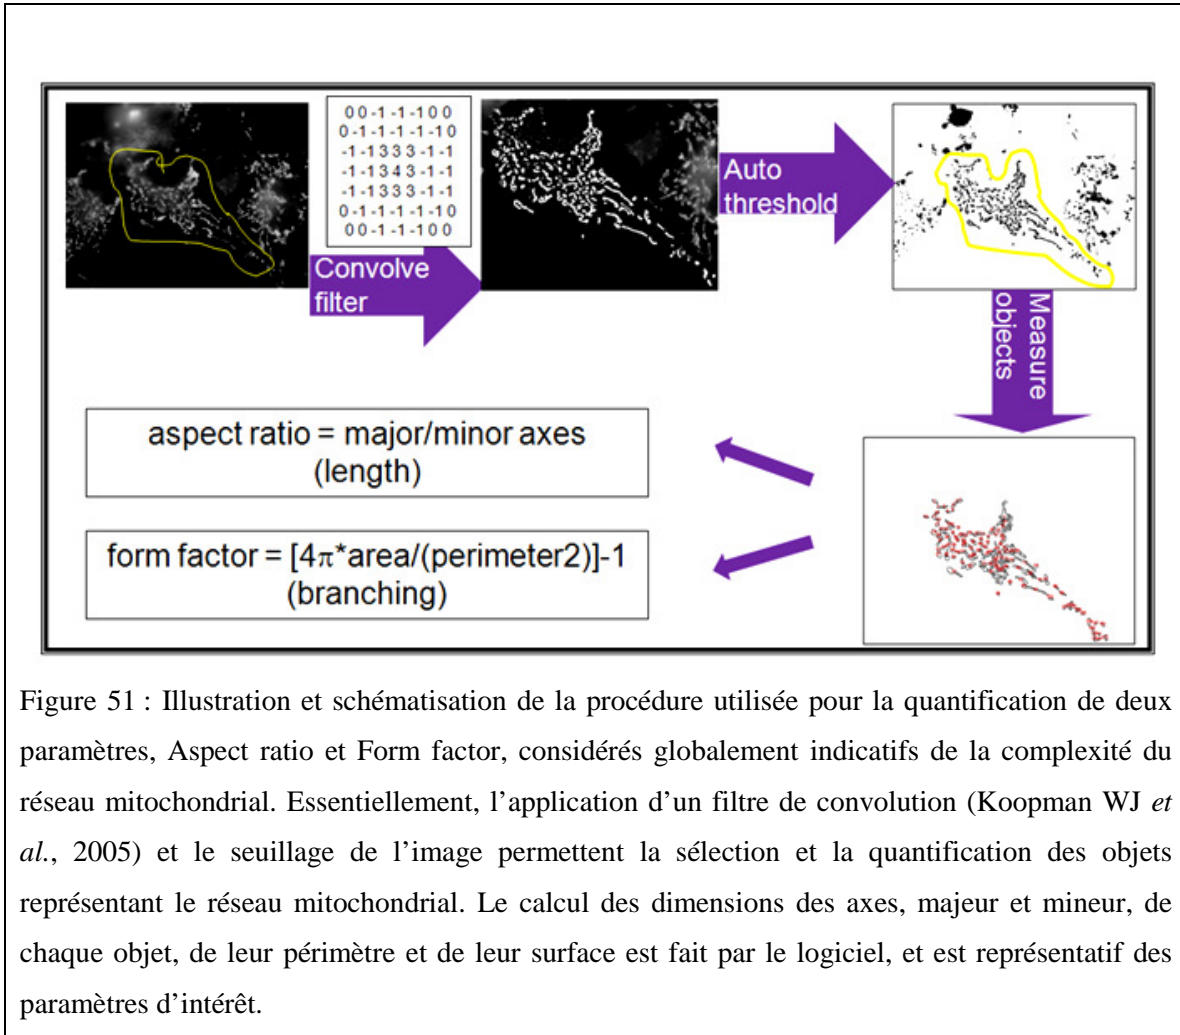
| 0 | 0 | -1 | -1 | -1 | 0 | 0 |
|---|---|---|---|---|---|---|
| 0 | -1 | -1 | -1 | -1 | -1 | 0 |
| -1 | -1 | 3 | 3 | 3 | -1 | -1 |
| -1 | -1 | 3 | 4 | 3 | -1 | -1 |
| -1 | -1 | 3 | 3 | 3 | -1 | -1 |
| 0 | -1 | -1 | -1 | -1 | -1 | 0 |
| 0 | 0 | -1 | -1 | -1 | 0 | 0 |

Convolve filter

Auto threshold

Measure objects

aspect ratio = major/minor axes (length)

form factor = [4π*area/(perimeter2)]-1 (branching)

Figure 51 : Illustration et schématisation de la procédure utilisée pour la quantification de deux paramètres, Aspect ratio et Form factor, considérés globalement indicatifs de la complexité du réseau mitochondrial. Essentiellement, l'application d'un filtre de convolution (Koopman WJ *et al.*, 2005) et le seuillage de l'image permettent la sélection et la quantification des objets représentant le réseau mitochondrial. Le calcul des dimensions des axes, majeur et mineur, de chaque objet, de leur périmètre et de leur surface est fait par le logiciel, et est représentatif des paramètres d'intérêt.